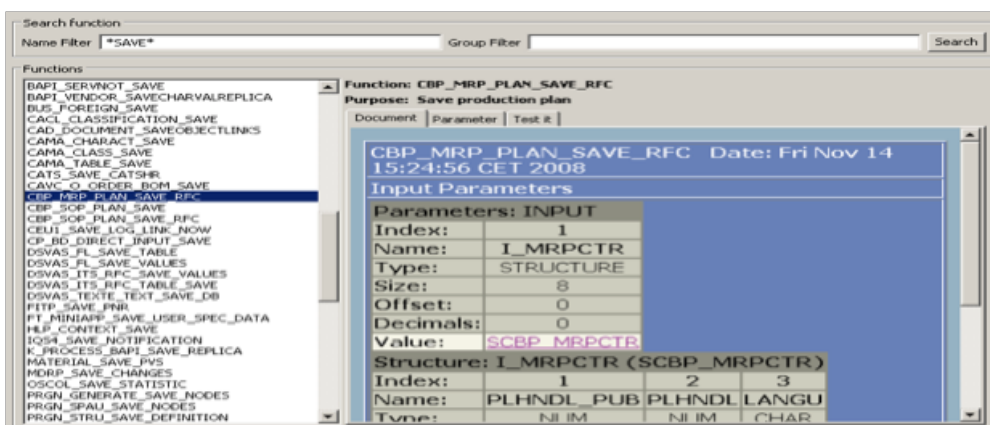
Search function
Name Filter *SAVE*
Group Filter
Search

Functions
BAPI_SERVNOT_SAVE
BAPI_VENDOR_SAVECHARVALREPLICA
BUS_FOREIGN_SAVE
CACL_CLASSIFICATION_SAVE
CAD_DOCUMENT_SAVEOBJECTLINKS
CAMA_CHARACT_SAVE
CAMA_CLASS_SAVE
CAMA_TABLE_SAVE
CATS_SAVE_CATSHR
CAVC_O_ORDER_BOM_SAVE
CBP_MRP_PLAN_SAVE_RFC
CBP_SOP_PLAN_SAVE
CBP_SOP_PLAN_SAVE_RFC
CEUI_SAVE_LOG_LINK_NOW
CP_BD_DIRECT_INPUT_SAVE
DSVAS_FL_SAVE_TABLE
DSVAS_FL_SAVE_VALUES
DSVAS_ITS_RFC_SAVE_VALUES
DSVAS_ITS_RFC_TABLE_SAVE
DSVAS_TEXTE_TEXT_SAVE_DB
FITP_SAVE_PNR
FT_MINIAPP_SAVE_USER_SPEC_DATA
HLP_CONTEXT_SAVE
IQS4_SAVE_NOTIFICATION
K_PROCESS_BAPI_SAVE_REPLICA
MATERIAL_SAVE_PVS
MDRP_SAVE_CHANGES
OSCOL_SAVE_STATISTIC
PRGN_GENERATE_SAVE_NODES
PRGN_SPAU_SAVE_NODES
PRGN_STRU_SAVE_DEFINITION

Function: CBP_MRP_PLAN_SAVE_RFC
Purpose: Save production plan
Document | Parameter | Test it

CBP_MRP_PLAN_SAVE_RFC Date: Fri Nov 14 15:24:56 CET 2008
Input Parameters

| Parameters: INPUT | |
|---|---|
| Index: | 1 |
| Name: | I_MRPCTR |
| Type: | STRUCTURE |
| Size: | 8 |
| Offset: | 0 |
| Decimals: | 0 |
| Value: | SCBP_MRPCTR |

| Structure: I_MRPCTR (SCBP_MRPCTR) | | | |
|---|---|---|---|
| Index: | 1 | 2 | 3 |
| Name: | PLHNDL_PUB | PLHNDL | LANGU |
| Type: | NUM | NUM | CHAR |